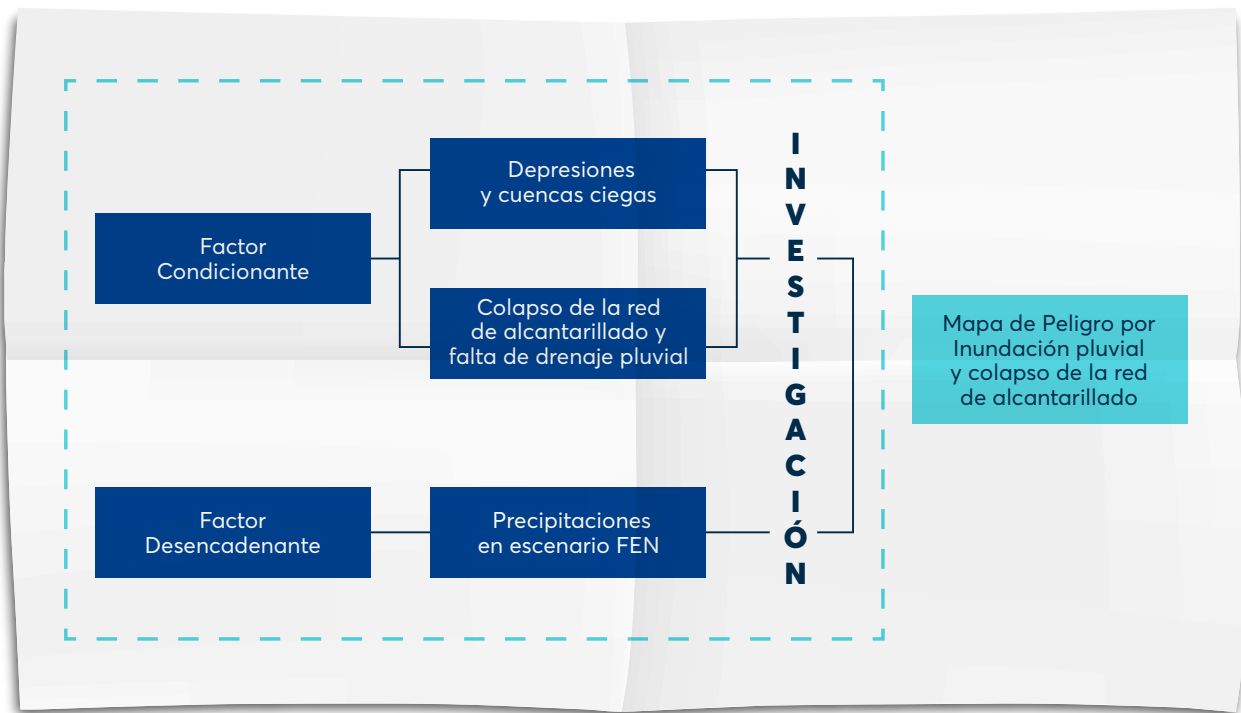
Factor Condicionante

Depresiones y cuencas ciegas

Colapso de la red de alcantarillado y falta de drenaje pluvial

Factor Desencadenante

Precipitaciones en escenario FEN

INVESTIGACIÓN

Mapa de Peligro por Inundación pluvial y colapso de la red de alcantarillado